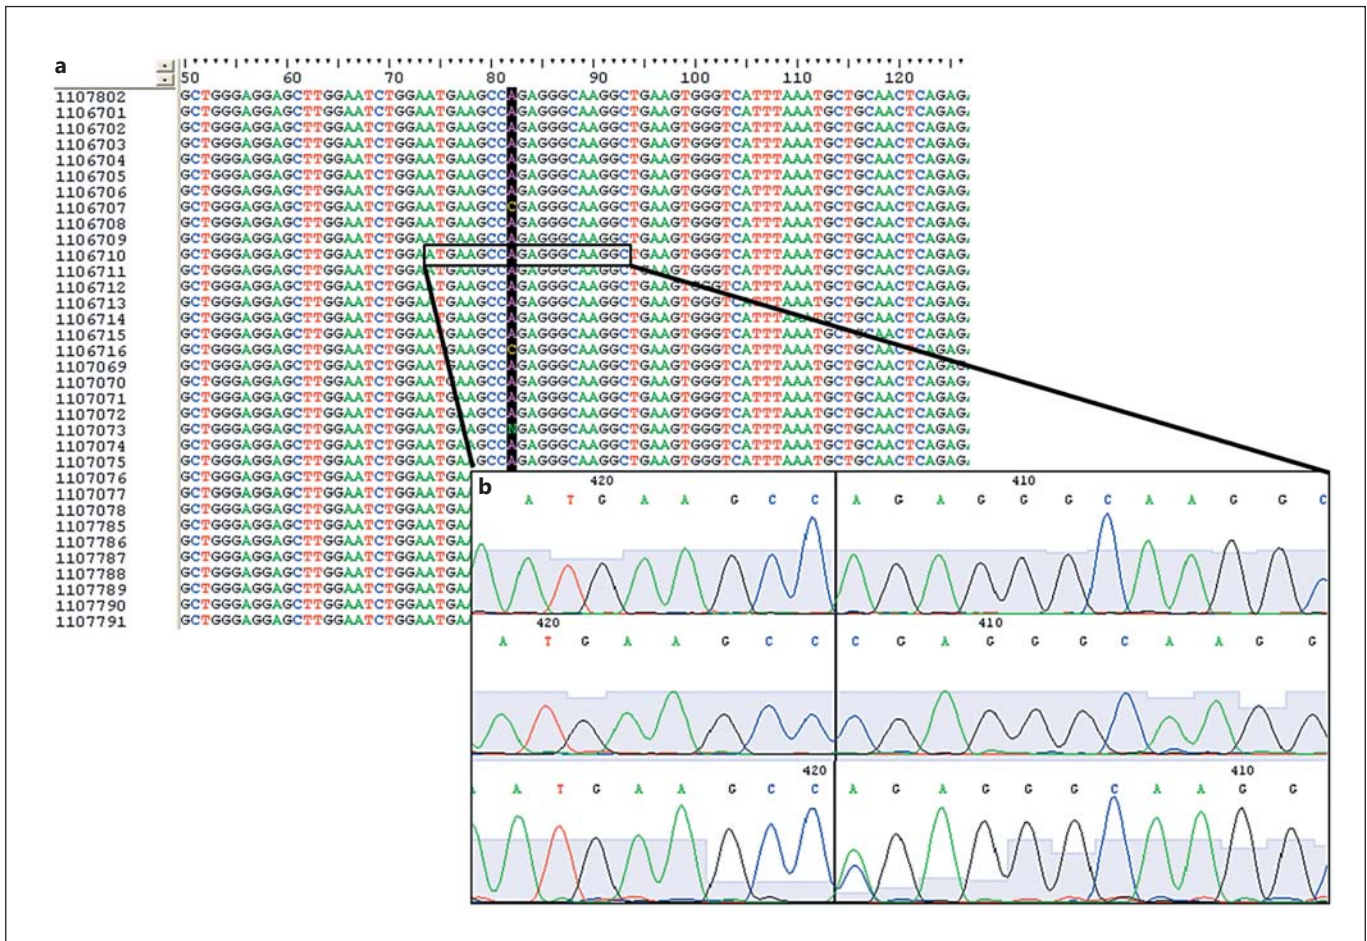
a

50 60 70 80 90 100 110 120

| | |
|---|---|
| 1107802 | GCTGGGAGGAGCTTGGAATCTGGAATGAAGCCAGAGGGCAAGGCTGAAGTGGGTCATTTAAATGCTGCAACTCAGAG |
| 1106701 | GCTGGGAGGAGCTTGGAATCTGGAATGAAGCCAGAGGGCAAGGCTGAAGTGGGTCATTTAAATGCTGCAACTCAGAG |
| 1106702 | GCTGGGAGGAGCTTGGAATCTGGAATGAAGCCAGAGGGCAAGGCTGAAGTGGGTCATTTAAATGCTGCAACTCAGAG |
| 1106703 | GCTGGGAGGAGCTTGGAATCTGGAATGAAGCCAGAGGGCAAGGCTGAAGTGGGTCATTTAAATGCTGCAACTCAGAG |
| 1106704 | GCTGGGAGGAGCTTGGAATCTGGAATGAAGCCAGAGGGCAAGGCTGAAGTGGGTCATTTAAATGCTGCAACTCAGAG |
| 1106705 | GCTGGGAGGAGCTTGGAATCTGGAATGAAGCCAGAGGGCAAGGCTGAAGTGGGTCATTTAAATGCTGCAACTCAGAG |
| 1106706 | GCTGGGAGGAGCTTGGAATCTGGAATGAAGCCAGAGGGCAAGGCTGAAGTGGGTCATTTAAATGCTGCAACTCAGAG |
| 1106707 | GCTGGGAGGAGCTTGGAATCTGGAATGAAGCCCGAGGGCAAGGCTGAAGTGGGTCATTTAAATGCTGCAACTCAGAG |
| 1106708 | GCTGGGAGGAGCTTGGAATCTGGAATGAAGCCAGAGGGCAAGGCTGAAGTGGGTCATTTAAATGCTGCAACTCAGAG |
| 1106709 | GCTGGGAGGAGCTTGGAATCTGGAATGAAGCCAGAGGGCAAGGCTGAAGTGGGTCATTTAAATGCTGCAACTCAGAG |
| 1106710 | GCTGGGAGGAGCTTGGAATCTGGAATGAAGCCAGAGGGCAAGGCTGAAGTGGGTCATTTAAATGCTGCAACTCAGAG |
| 1106711 | GCTGGGAGGAGCTTGGAATCTGGAATGAAGCCAGAGGGCAAGGCTGAAGTGGGTCATTTAAATGCTGCAACTCAGAG |
| 1106712 | GCTGGGAGGAGCTTGGAATCTGGAATGAAGCCAGAGGGCAAGGCTGAAGTGGGTCATTTAAATGCTGCAACTCAGAG |
| 1106713 | GCTGGGAGGAGCTTGGAATCTGGAATGAAGCCAGAGGGCAAGGCTGAAGTGGGTCATTTAAATGCTGCAACTCAGAG |
| 1106714 | GCTGGGAGGAGCTTGGAATCTGGAATGAAGCCAGAGGGCAAGGCTGAAGTGGGTCATTTAAATGCTGCAACTCAGAG |
| 1106715 | GCTGGGAGGAGCTTGGAATCTGGAATGAAGCCAGAGGGCAAGGCTGAAGTGGGTCATTTAAATGCTGCAACTCAGAG |
| 1106716 | GCTGGGAGGAGCTTGGAATCTGGAATGAAGCCCGAGGGCAAGGCTGAAGTGGGTCATTTAAATGCTGCAACTCAGAG |
| 1107069 | GCTGGGAGGAGCTTGGAATCTGGAATGAAGCCAGAGGGCAAGGCTGAAGTGGGTCATTTAAATGCTGCAACTCAGAG |
| 1107070 | GCTGGGAGGAGCTTGGAATCTGGAATGAAGCCAGAGGGCAAGGCTGAAGTGGGTCATTTAAATGCTGCAACTCAGAG |
| 1107071 | GCTGGGAGGAGCTTGGAATCTGGAATGAAGCCAGAGGGCAAGGCTGAAGTGGGTCATTTAAATGCTGCAACTCAGAG |
| 1107072 | GCTGGGAGGAGCTTGGAATCTGGAATGAAGCCAGAGGGCAAGGCTGAAGTGGGTCATTTAAATGCTGCAACTCAGAG |
| 1107073 | GCTGGGAGGAGCTTGGAATCTGGAATGAAGCCNGAGGGCAAGGCTGAAGTGGGTCATTTAAATGCTGCAACTCAGAG |
| 1107074 | GCTGGGAGGAGCTTGGAATCTGGAATGAAGCCAGAGGGCAAGGCTGAAGTGGGTCATTTAAATGCTGCAACTCAGAG |
| 1107075 | GCTGGGAGGAGCTTGGAATCTGGAATGAAGCCAGAGGGCAAGGCTGAAGTGGGTCATTTAAATGCTGCAACTCAGAG |
| 1107076 | GCTGGGAGGAGCTTGGAATCTGGAATGA |
| 1107077 | GCTGGGAGGAGCTTGGAATCTGGAATGA |
| 1107078 | GCTGGGAGGAGCTTGGAATCTGGAATGA |
| 1107785 | GCTGGGAGGAGCTTGGAATCTGGAATGA |
| 1107786 | GCTGGGAGGAGCTTGGAATCTGGAATGA |
| 1107787 | GCTGGGAGGAGCTTGGAATCTGGAATGA |
| 1107788 | GCTGGGAGGAGCTTGGAATCTGGAATGA |
| 1107789 | GCTGGGAGGAGCTTGGAATCTGGAATGA |
| 1107790 | GCTGGGAGGAGCTTGGAATCTGGAATGA |
| 1107791 | GCTGGGAGGAGCTTGGAATCTGGAATGA |

b

420
A T G A A G C C
410
A G A G G G C A A G G C

420
A T G A A G C C
410
C G A G G G C A A G G

420
A A T G A A G C C
410
A G A G G G C A A G G